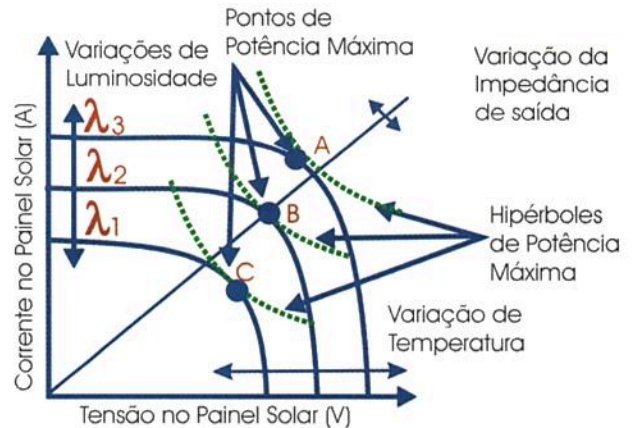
Pontos de Potência Máxima

Variações de Luminosidade

Variação da Impedância de saída

$\lambda_3$

$\lambda_2$

$\lambda_1$

A

B

C

Hipérboles de Potência Máxima

Variação de Temperatura

Corrente no Painel Solar (A)

Tensão no Painel Solar (V)